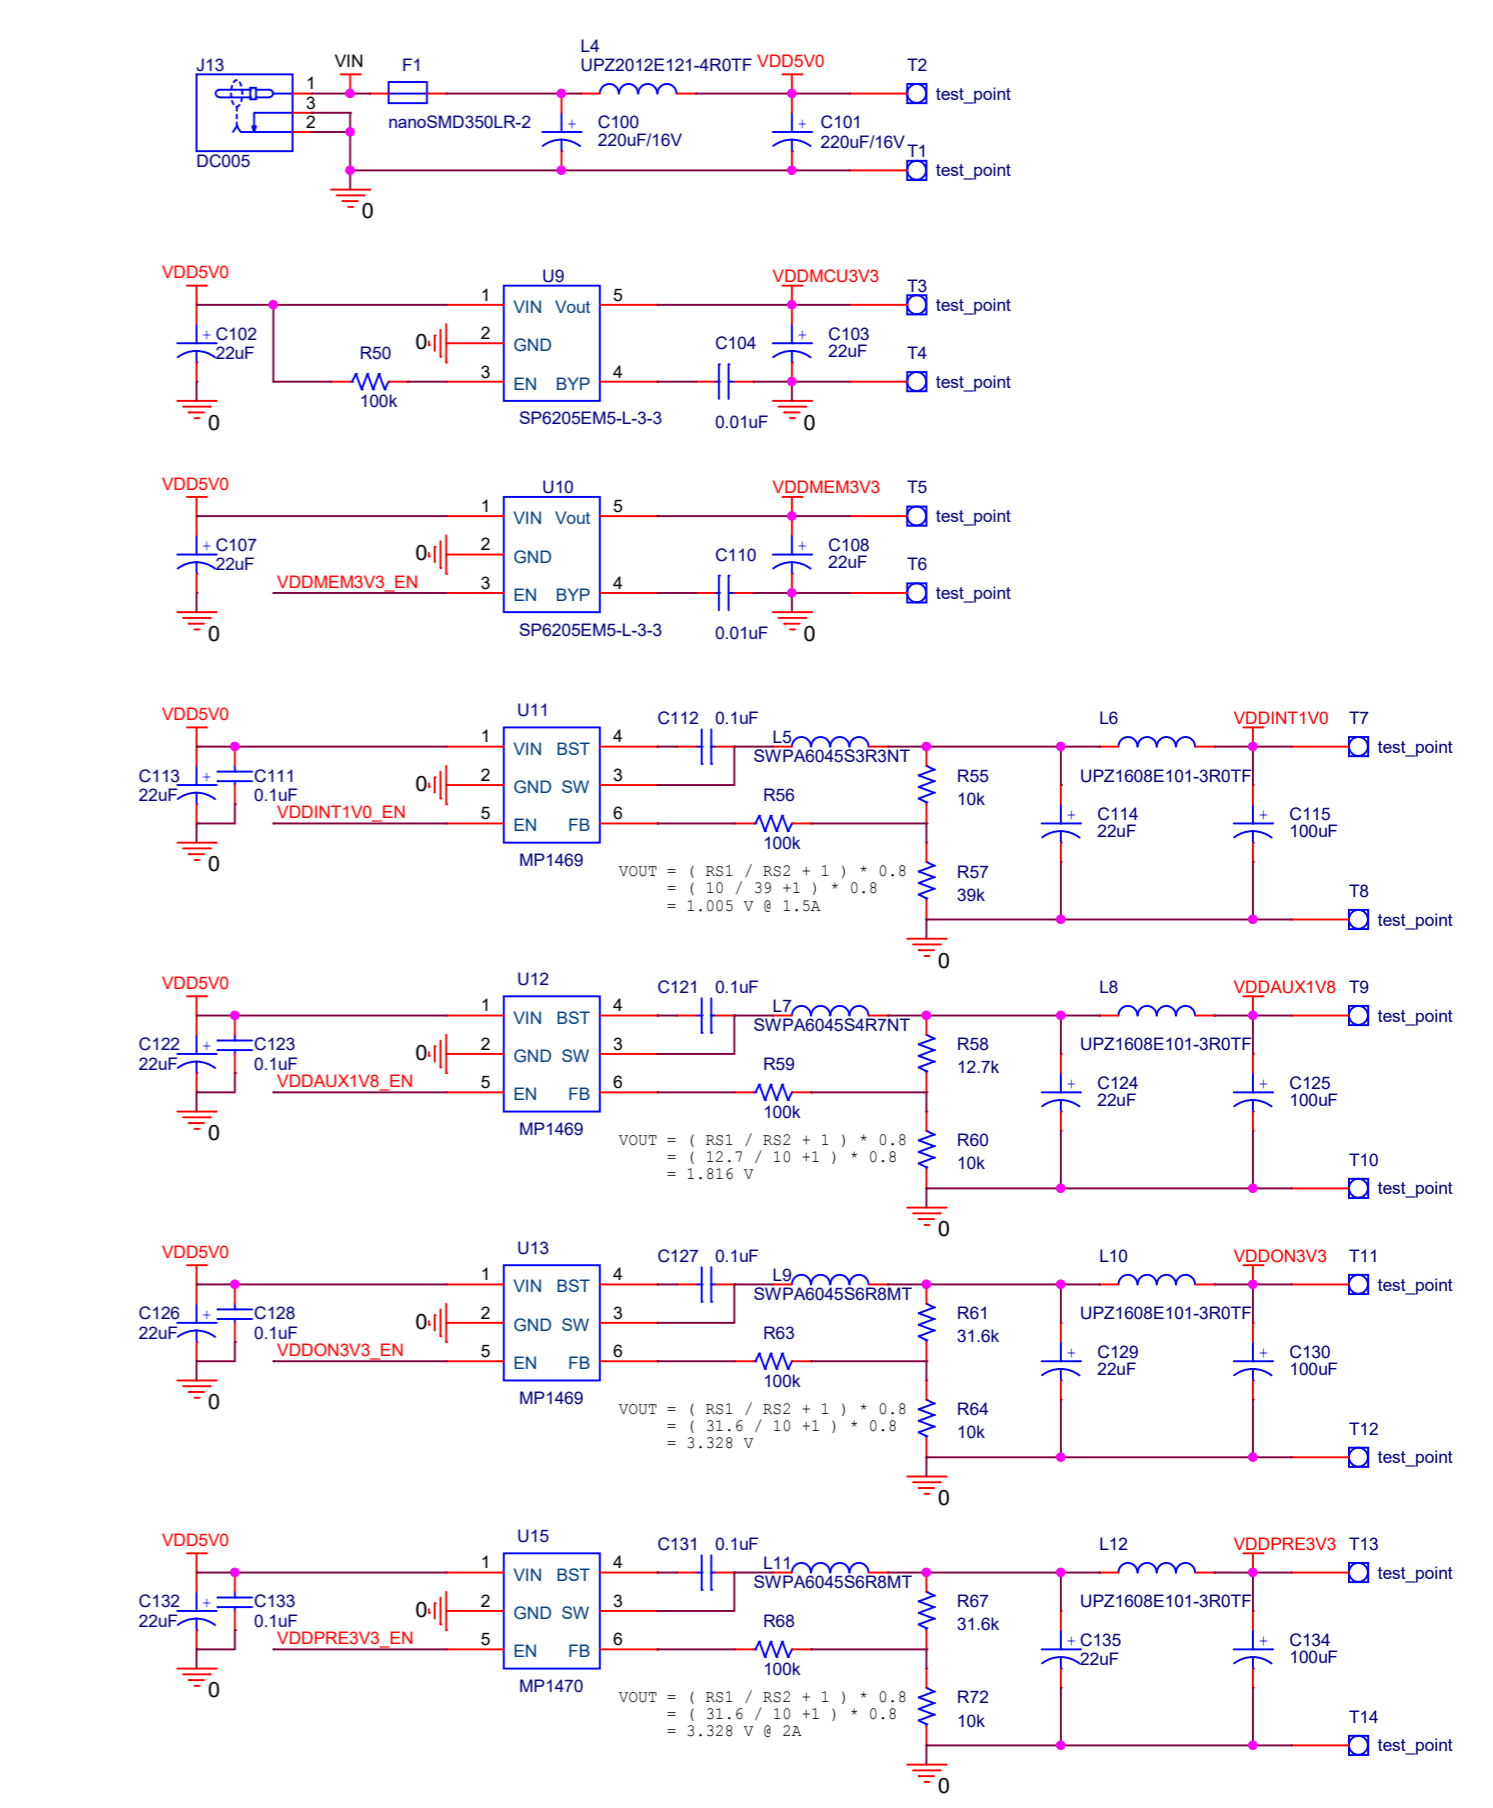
J13
VIN
F1
L4
UPZ2012E121-4R0TF
VDD5V0
T2
test_point
1
3
2
DC005
nanoSMD350LR-2
+
C100
220uF/16V
+
C101
220uF/16V
T1
test_point
0

VDD5V0
U9
VDDMCU3V3
T3
1
VIN Vout
5
test_point
+ C102
22uF
R50
0
2
GND
C104
+
C103
22uF
T4
3
EN BYP
4
test_point
100k
SP6205EM5-L-3-3
0.01uF
0
0

VDD5V0
U10
VDDMEM3V3
T5
1
VIN Vout
5
test_point
+ C107
22uF
0
2
GND
C110
+
C108
22uF
T6
VDDMEM3V3_EN
3
EN BYP
4
test_point
SP6205EM5-L-3-3
0.01uF
0
0

VDD5V0
U11
C112 0.1uF
L6
VDDINT1V0
T7
1
VIN BST
4
L5
SWPA6045S3R3NT
test_point
C113
22uF
+
C111
0.1uF
0
2
GND SW
3
R55
10k
UPZ1608E101-3R0TF
VDDINT1V0_EN
5
EN FB
6
R56
100k
+
C114
22uF
+
C115
100uF
0
MP1469
VOUT = ( RS1 / RS2 + 1 ) * 0.8
= ( 10 / 39 +1 ) * 0.8
= 1.005 V @ 1.5A
R57
39k
T8
test_point
0

VDD5V0
U12
C121 0.1uF
L8
VDDAUX1V8
T9
1
VIN BST
4
L7
SWPA6045S4R7NT
test_point
C122
22uF
+
C123
0.1uF
0
2
GND SW
3
R58
12.7k
UPZ1608E101-3R0TF
VDDAUX1V8_EN
5
EN FB
6
R59
100k
+
C124
22uF
+
C125
100uF
0
MP1469
VOUT = ( RS1 / RS2 + 1 ) * 0.8
= ( 12.7 / 10 +1 ) * 0.8
= 1.816 V
R60
10k
T10
test_point
0

VDD5V0
U13
C127 0.1uF
L10
VDDON3V3
T11
1
VIN BST
4
L9
SWPA6045S6R8MT
test_point
C126
22uF
+
C128
0.1uF
0
2
GND SW
3
R61
31.6k
UPZ1608E101-3R0TF
VDDON3V3_EN
5
EN FB
6
R63
100k
+
C129
22uF
+
C130
100uF
0
MP1469
VOUT = ( RS1 / RS2 + 1 ) * 0.8
= ( 31.6 / 10 +1 ) * 0.8
= 3.328 V
R64
10k
T12
test_point
0

VDD5V0
U15
C131 0.1uF
L12
VDDPRE3V3
T13
1
VIN BST
4
L11
SWPA6045S6R8MT
test_point
C132
22uF
+
C133
0.1uF
0
2
GND SW
3
R67
31.6k
UPZ1608E101-3R0TF
VDDPRE3V3_EN
5
EN FB
6
R68
100k
+ C135
22uF
+
C134
100uF
0
MP1470
VOUT = ( RS1 / RS2 + 1 ) * 0.8
= ( 31.6 / 10 +1 ) * 0.8
= 3.328 V @ 2A
R72
10k
T14
test_point
0